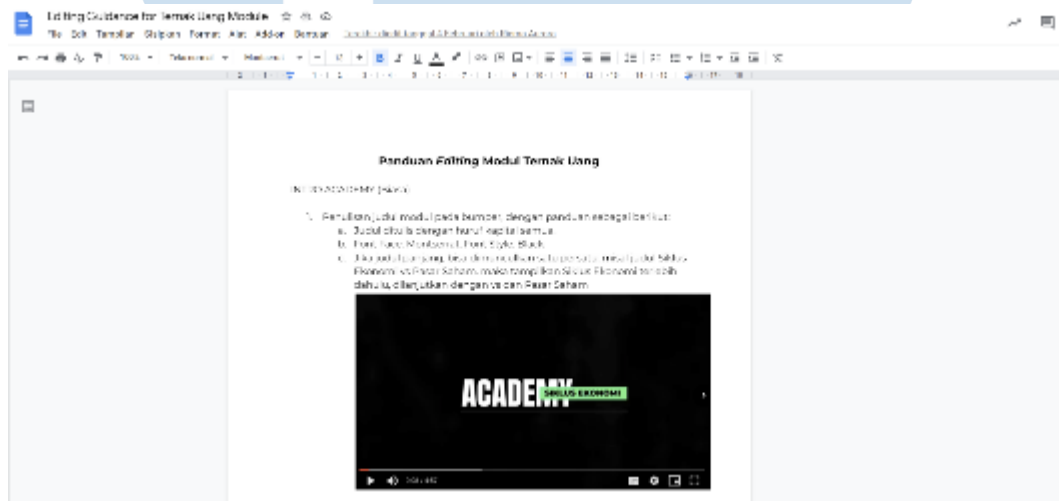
Editing Guidence for Ternak Uang Module

File Edit Tampilan Sisipkan Format Alat Add-on Bantuan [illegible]

100% Teks normal Montserrat

Panduan Editing Modul Ternak Uang

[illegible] ACADEMY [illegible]

1. Penulisan judul modul pada bumper dengan panduan sebagai berikut:
a. Judul ditulis dengan huruf kapital semua
b. Font Face: Montserrat, Font Style: Black
c. Jika judul panjang bisa dimanipulasi ke per satu misal judul Siklus Ekonomi vs Pasar Saham, maka tampilkan Siklus Ekonomi terlebih dahulu, dilanjutkan dengan vs dan Pasar Saham.

ACADEMY SIKLUS EKONOMI

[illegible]